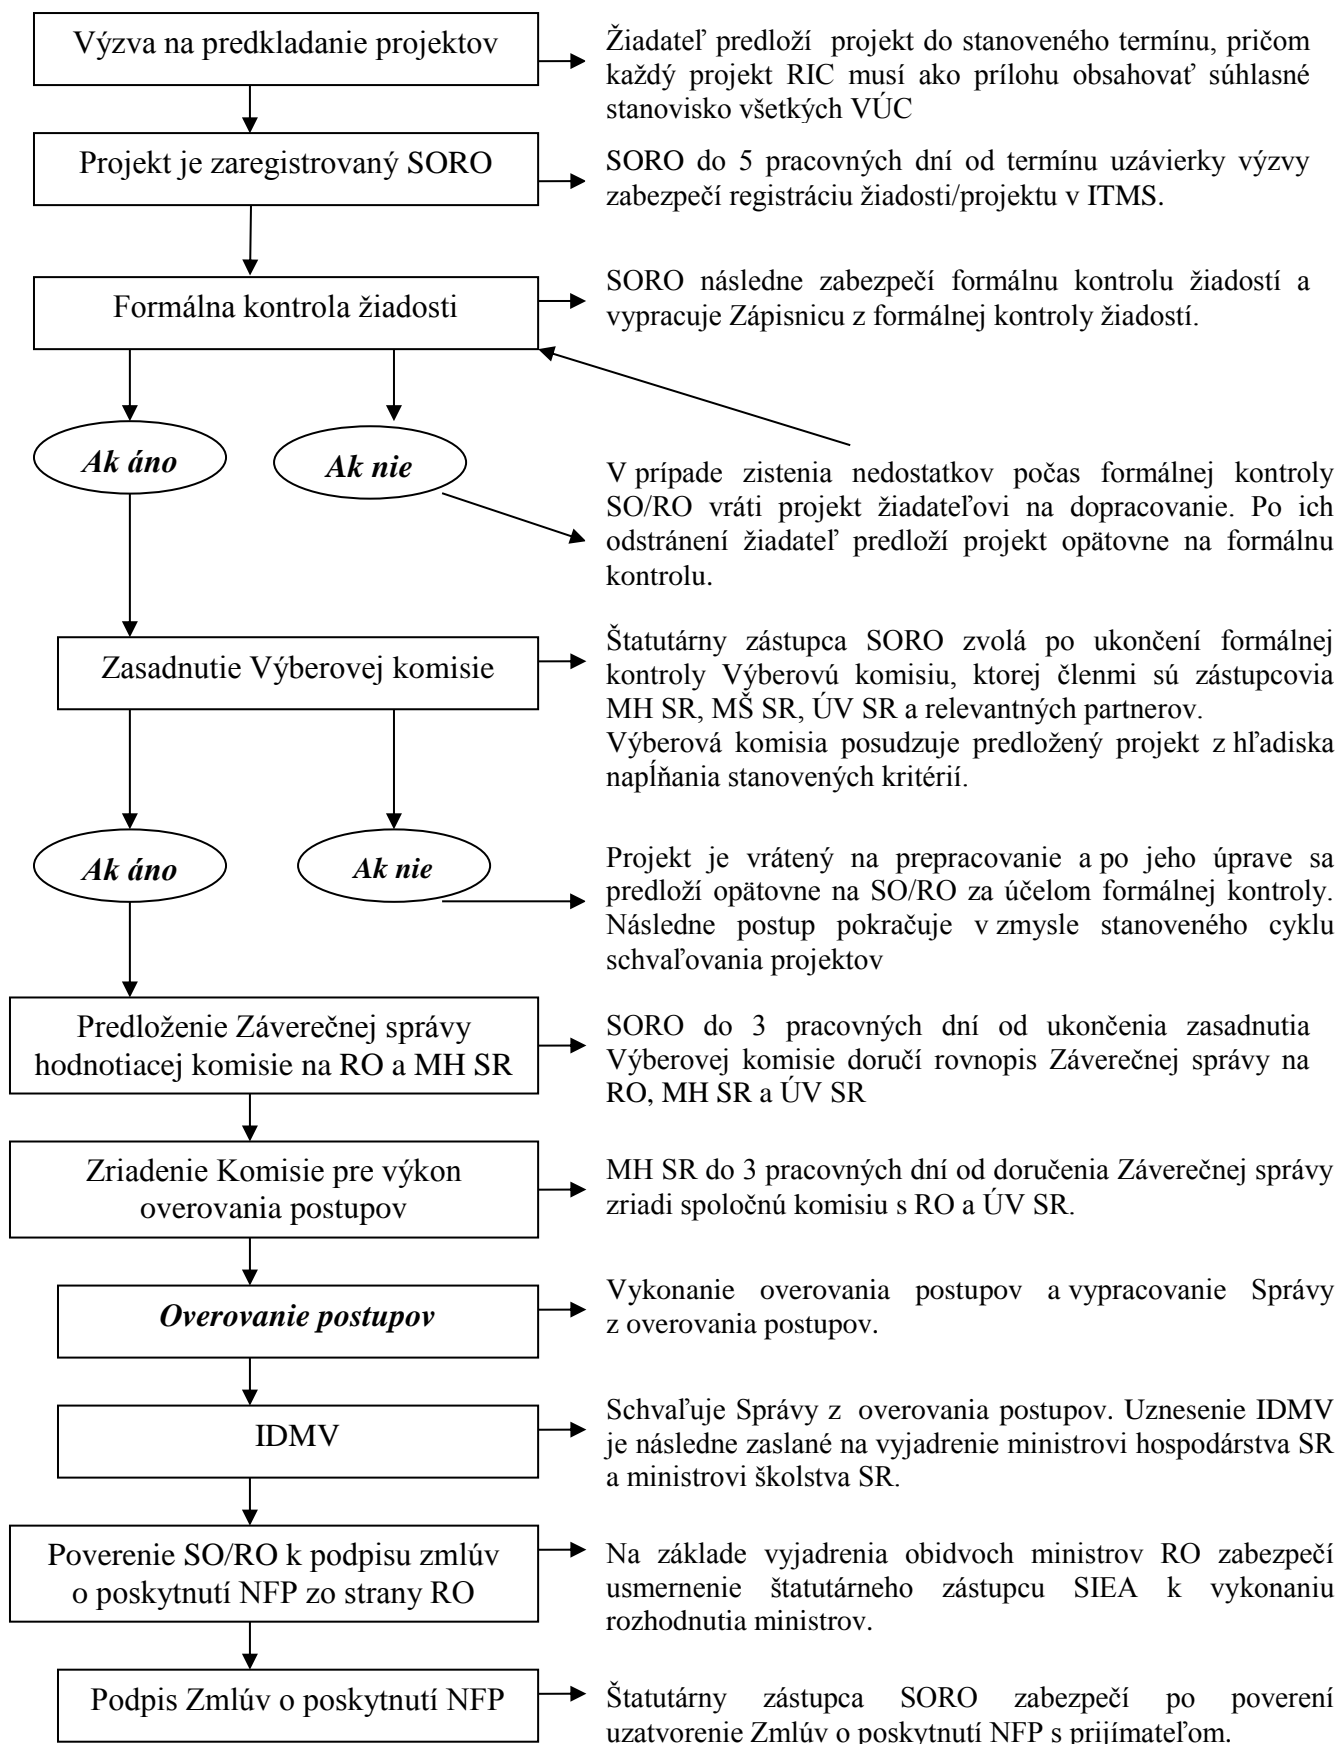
Výzva na predkladanie projektov

Žiadateľ predloží projekt do stanoveného termínu, pričom každý projekt RIC musí ako prílohu obsahovať súhlasné stanovisko všetkých VÚC

Projekt je zaregistrovaný SORO

SORO do 5 pracovných dní od termínu uzávierky výzvy zabezpečí registráciu žiadosti/projektu v ITMS.

Formálna kontrola žiadosti

SORO následne zabezpečí formálnu kontrolu žiadostí a vypracuje Zápisnicu z formálnej kontroly žiadostí.

Ak áno

Ak nie

V prípade zistenia nedostatkov počas formálnej kontroly SO/RO vráti projekt žiadateľovi na dopracovanie. Po ich odstránení žiadateľ predloží projekt opätovne na formálnu kontrolu.

Zasadnutie Výberovej komisie

Štatutárny zástupca SORO zvolá po ukončení formálnej kontroly Výberovú komisiu, ktorej členmi sú zástupcovia MH SR, MŠ SR, ÚV SR a relevantných partnerov.
Výberová komisia posudzuje predložený projekt z hľadiska napĺňania stanovených kritérií.

Ak áno

Ak nie

Projekt je vrátený na prepracovanie a po jeho úprave sa predloží opätovne na SO/RO za účelom formálnej kontroly. Následne postup pokračuje v zmysle stanoveného cyklu schvaľovania projektov

Predloženie Záverečnej správy hodnotiacej komisie na RO a MH SR

SORO do 3 pracovných dní od ukončenia zasadnutia Výberovej komisie doručí rovnopis Záverečnej správy na RO, MH SR a ÚV SR

Zriadenie Komisie pre výkon overovania postupov

MH SR do 3 pracovných dní od doručenia Záverečnej správy zriadi spoločnú komisiu s RO a ÚV SR.

Overovanie postupov

Vykonanie overovania postupov a vypracovanie Správy z overovania postupov.

IDMV

Schvaľuje Správy z overovania postupov. Uznesenie IDMV je následne zaslané na vyjadrenie ministrovi hospodárstva SR a ministrovi školstva SR.

Poverenie SO/RO k podpisu zmlúv o poskytnutí NFP zo strany RO

Na základe vyjadrenia obidvoch ministrov RO zabezpečí usmernenie štatutárneho zástupcu SIEA k vykonaniu rozhodnutia ministrov.

Podpis Zmlúv o poskytnutí NFP

Štatutárny zástupca SORO zabezpečí po poverení uzatvorenie Zmlúv o poskytnutí NFP s prijímateľom.